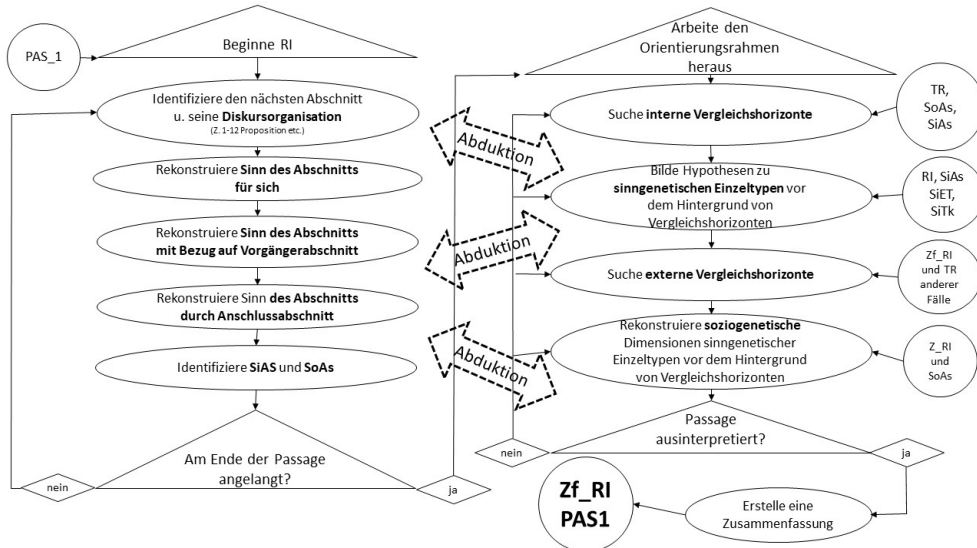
PAS_1

Beginne RI

Identifiziere den nächsten Abschnitt u. seine Diskursorganisation
(Z. 1-12 Proposition etc.)

Rekonstruiere Sinn des Abschnitts für sich

Rekonstruiere Sinn des Abschnitts mit Bezug auf Vorgängerabschnitt

Rekonstruiere Sinn des Abschnitts durch Anschlussabschnitt

Identifiziere SiAS und SoAs

Am Ende der Passage angelangt?

nein

ja

Arbeite den Orientierungsrahmen heraus

Suche interne Vergleichshorizonte

TR, SoAs, SiAs

Abduktion

Bilde Hypothesen zu sinngenetischen Einzeltypen vor dem Hintergrund von Vergleichshorizonten

RI, SiAs SiET, SiTk

Abduktion

Suche externe Vergleichshorizonte

Zf_RI und TR anderer Fälle

Rekonstruiere soziogenetische Dimensionen sinngenetischer Einzeltypen vor dem Hintergrund von Vergleichshorizonten

Abduktion

Z_RI und SoAs

Passage ausinterpretiert?

nein

ja

Zf_RI PAS1

Erstelle eine Zusammenfassung